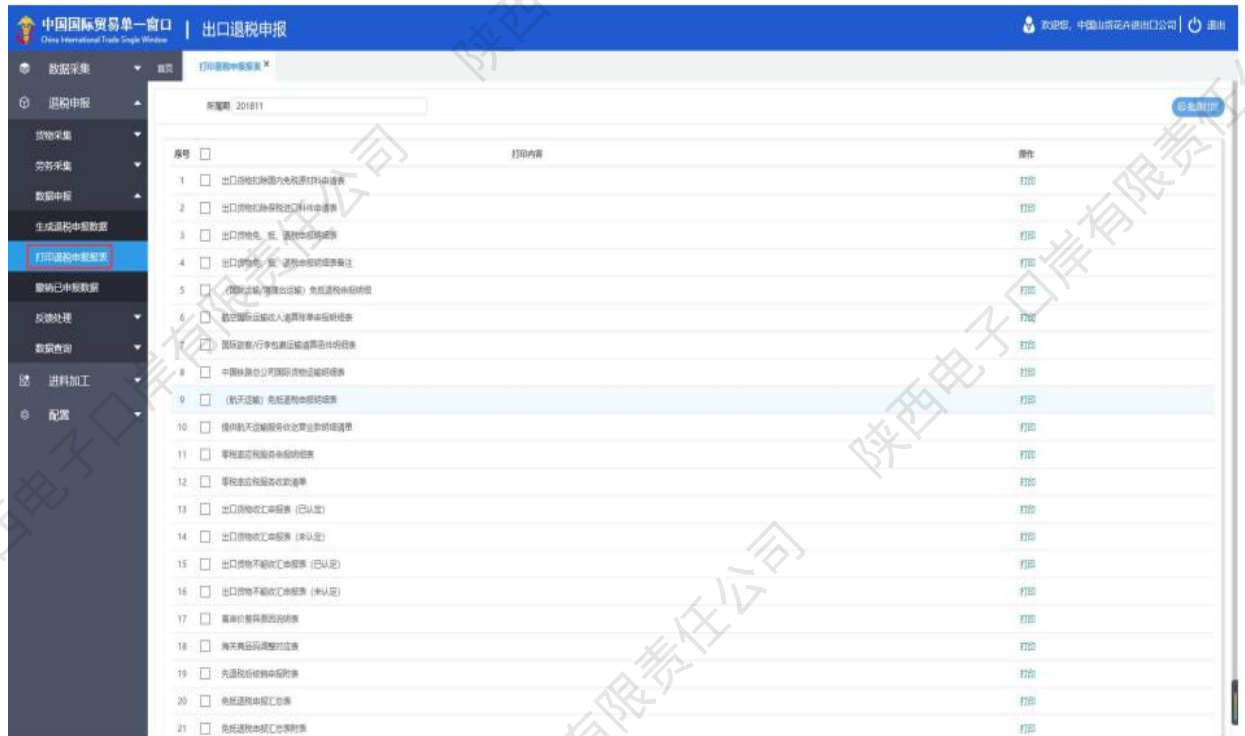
中国国际贸易单一窗口
China International Trade Single Window
出口退税申报

欢迎您，中国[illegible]出口公司 | 退出

数据采集
退税申报
货物采集
劳务采集
数据申报
生成退税申报数据
打印退税申报报表
撤销已申报数据
反馈处理
数据查询
进料加工
配置

首页 打印退税申报报表 ×

所属期 201811

批量打印

| 序号 | 打印内容 | 操作 |
|---|---|---|
| 1 | 出口货物收购国内免税原材料申请表 | 打印 |
| 2 | 出口货物扣除保税进口料件申请表 | 打印 |
| 3 | 出口货物免、抵、退税申报明细表 | 打印 |
| 4 | 出口货物免、抵、退税申报明细表备注 | 打印 |
| 5 | 《国际运输/港澳台运输》免抵退税申报明细 | 打印 |
| 6 | 航空国际运输收入清算账单申报明细表 | 打印 |
| 7 | 国际旅客/行李包裹运输清算函件明细表 | 打印 |
| 8 | 中国铁路总公司国际货物运输明细表 | 打印 |
| 9 | 《航天运输》免抵退税申报明细表 | 打印 |
| 10 | 提供航天运输服务收讫营业款明细清单 | 打印 |
| 11 | 零税率应税服务申报明细表 | 打印 |
| 12 | 零税率应税服务收款清单 | 打印 |
| 13 | 出口货物收汇申报表（已认定） | 打印 |
| 14 | 出口货物收汇申报表（未认定） | 打印 |
| 15 | 出口货物不能收汇申报表（已认定） | 打印 |
| 16 | 出口货物不能收汇申报表（未认定） | 打印 |
| 17 | 离岸价差异原因说明表 | 打印 |
| 18 | 海关商品码调整对应表 | 打印 |
| 19 | 先退税后核销申报附表 | 打印 |
| 20 | 免抵退税申报汇总表 | 打印 |
| 21 | 免抵退税申报汇总表附表 | 打印 |

陕西电子口岸有限责任公司